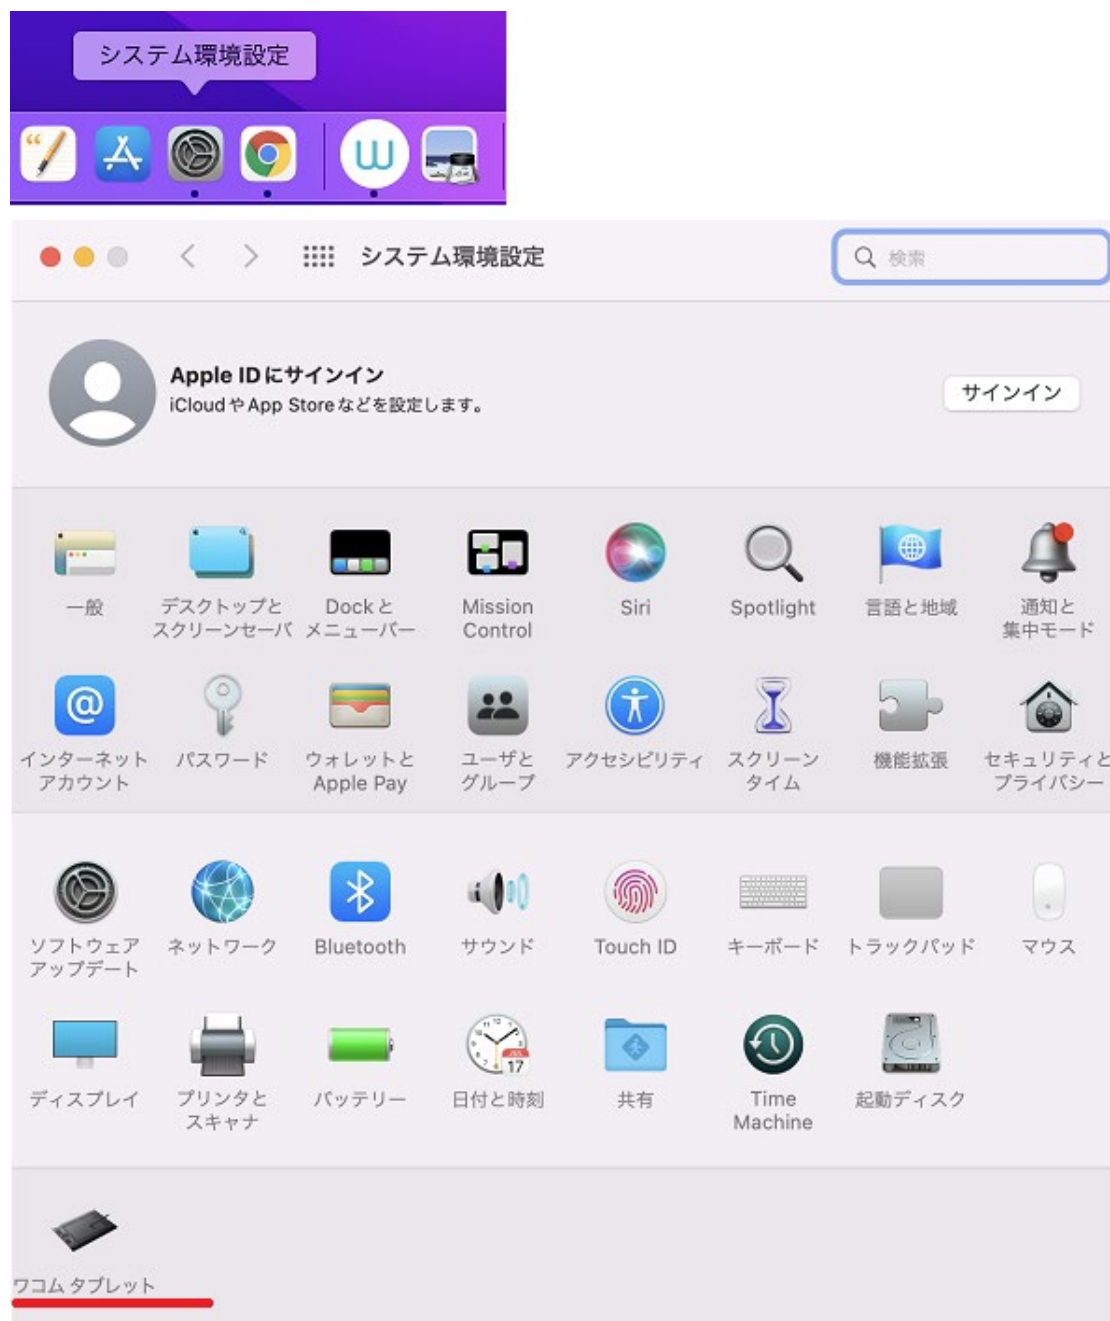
システム環境設定

システム環境設定

検索

Apple IDにサインイン
iCloudやApp Storeなどを設定します。

サインイン

一般

デスクトップとスクリーンセーバ

Dockとメニューバー

Mission Control

Siri

Spotlight

言語と地域

通知と集中モード

インターネットアカウント

パスワード

ウォレットとApple Pay

ユーザとグループ

アクセシビリティ

スクリーンタイム

機能拡張

セキュリティとプライバシー

ソフトウェアアップデート

ネットワーク

Bluetooth

サウンド

Touch ID

キーボード

トラックパッド

マウス

ディスプレイ

プリンタとスキャナ

バッテリー

17

日付と時刻

共有

Time Machine

起動ディスク

ワコム タブレット